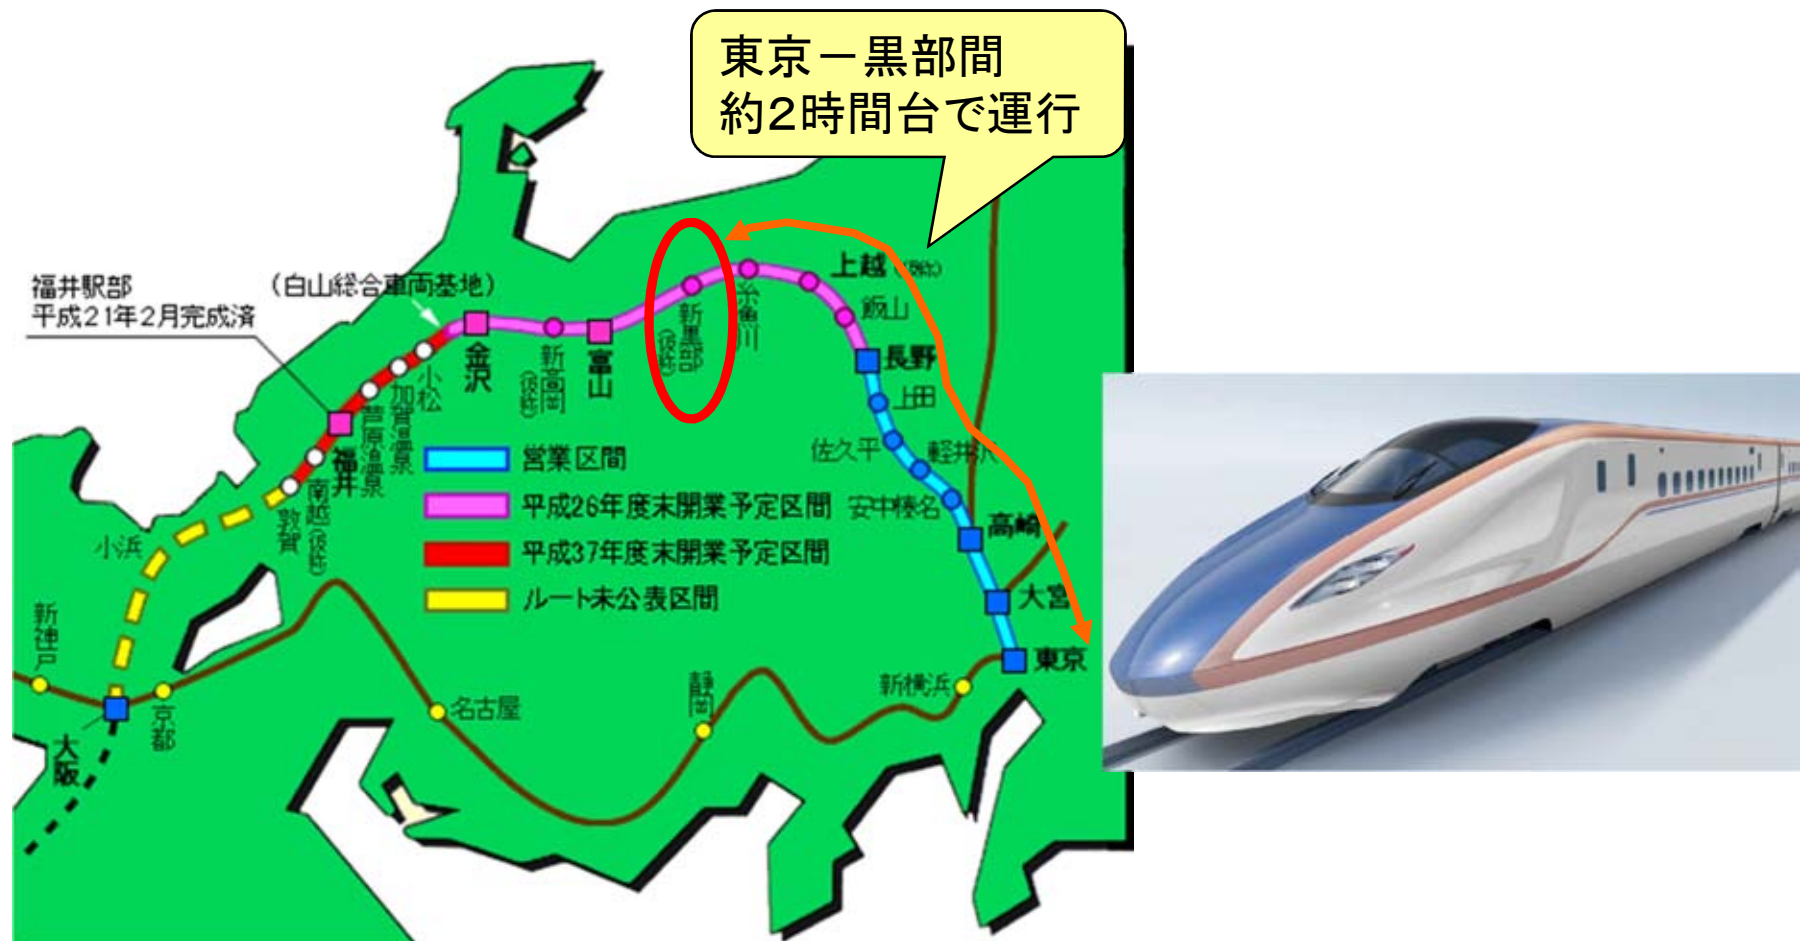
東京－黒部間
約2時間台で運行

福井駅部
平成21年2月完成済

（白山総合車両基地）

上越（仮称）
飯山
長野
上田
佐久平
軽井沢
安中榛名
高崎
大宮
東京
糸魚川
新黒部（仮称）
富山
新高岡（仮称）
金沢
小松
加賀温泉
芦原温泉
福井
南越（仮称）
敦賀
小浜
新神戸
京都
大阪
名古屋
静岡
新横浜

営業区間
平成26年度末開業予定区間
平成37年度末開業予定区間
ルート未公表区間